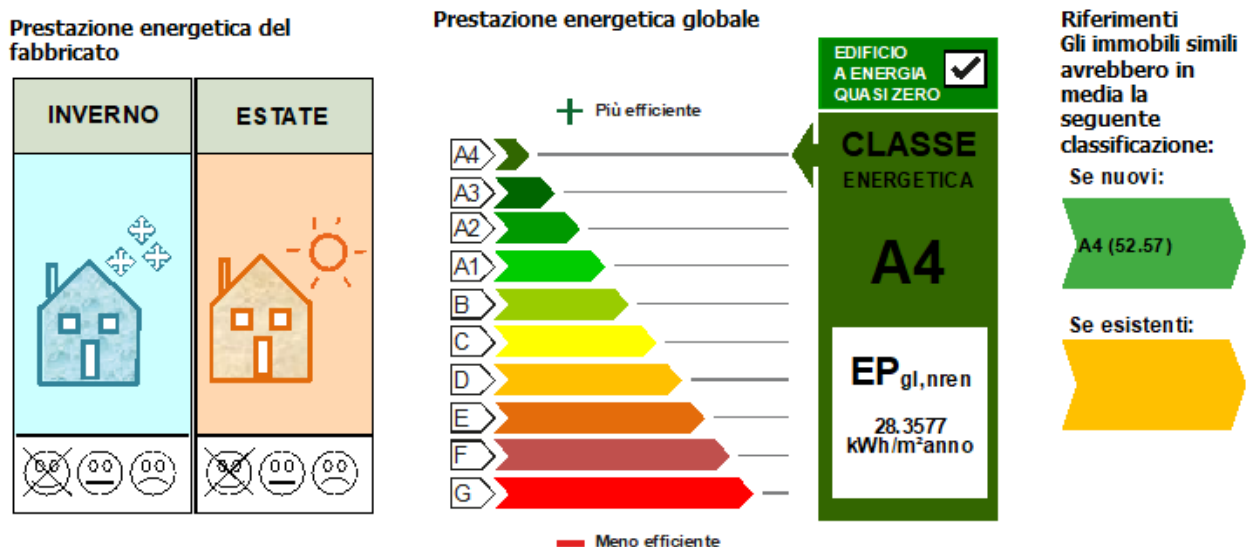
Prestazione energetica del fabbricato

| INVERNO | ESTATE |
|---|---|

Prestazione energetica globale

+ Più efficiente

A4
A3
A2
A1
B
C
D
E
F
G

Meno efficiente

EDIFICIO A ENERGIA QUASI ZERO

CLASSE ENERGETICA

A4

$EP_{gl,nren}$

28.3577 kWh/m²anno

Riferimenti
Gli immobili simili avrebbero in media la seguente classificazione:

Se nuovi:

A4 (52.57)

Se esistenti: